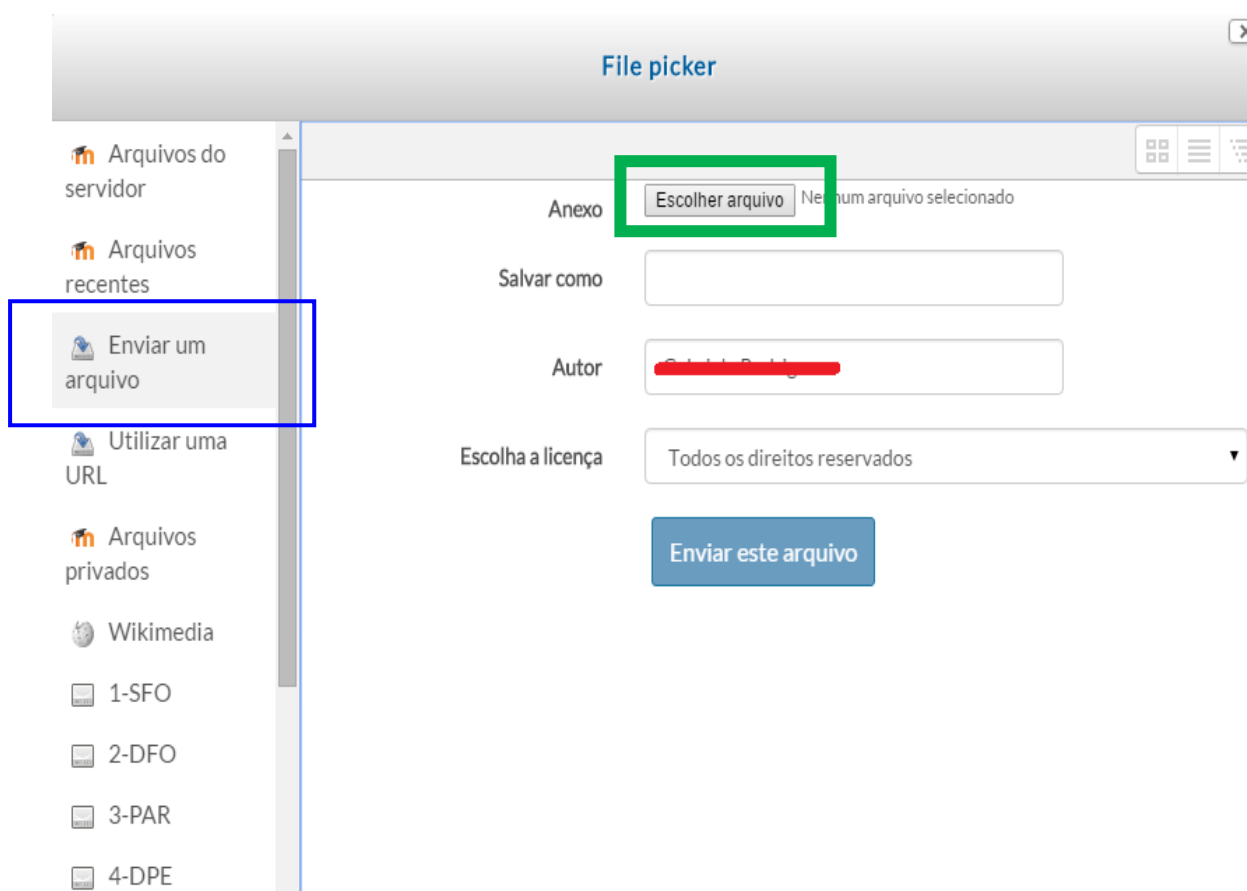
File picker

Arquivos do servidor

Arquivos recentes

Enviar um arquivo

Utilizar uma URL

Arquivos privados

Wikimedia

1-SFO

2-DFO

3-PAR

4-DPE

Anexo Escolher arquivo Ne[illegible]um arquivo selecionado

Salvar como

Autor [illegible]

Escolha a licença Todos os direitos reservados

Enviar este arquivo